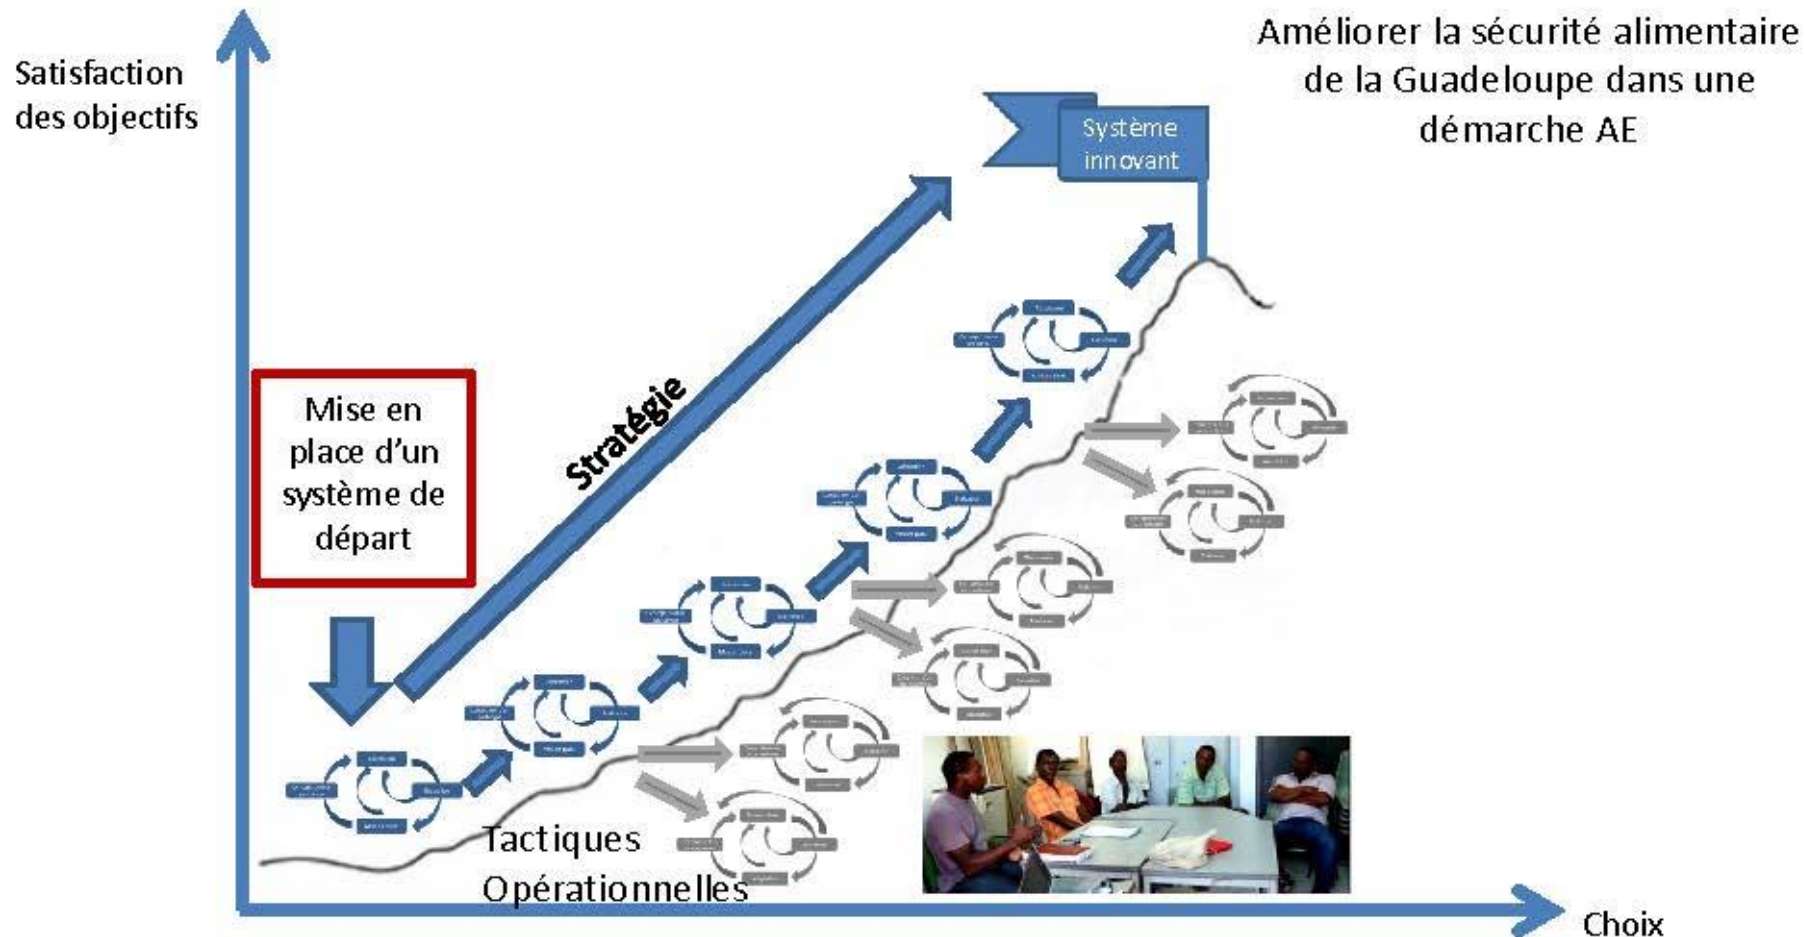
Satisfaction des objectifs

Améliorer la sécurité alimentaire de la Guadeloupe dans une démarche AE

Système innovant

Mise en place d'un système de départ

Stratégie

Tactiques Opérationnelles

Choix